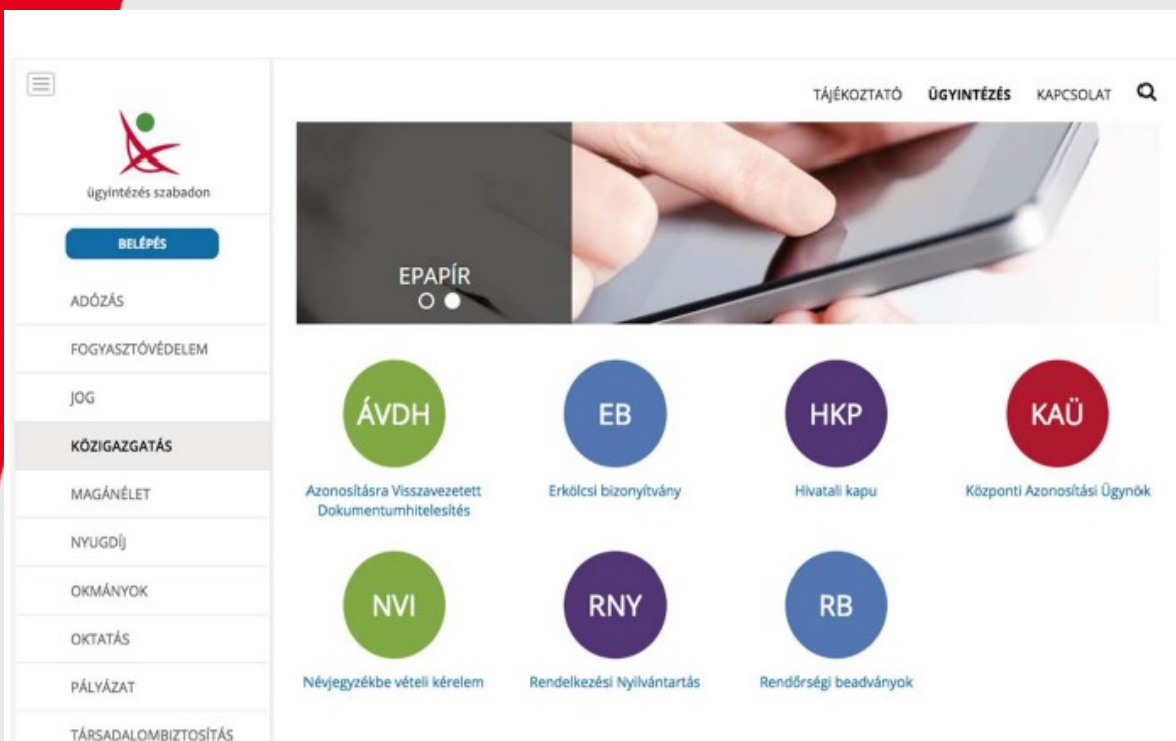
ügyintézés szabadon

BELÉPÉS

ADÓZÁS

FOGYASZTÓVÉDELEM

JOG

KÖZIGAZGATÁS

MAGÁNÉLET

NYUGDÍJ

OKMÁNYOK

OKTATÁS

PÁLYÁZAT

TÁRSADALOMBIZTOSÍTÁS

TÁJÉKOZTATÓ ÜGYINTÉZÉS KAPCSOLAT

EPAPÍR

ÁVDH
Azonosításra Visszavezetett Dokumentumhitelesítés

EB
Erkölcsi bizonyítvány

HKP
Hivatali kapu

KAÜ
Központi Azonosítási Ügynök

NVI
Névjegyzékbe vételi kérelem

RNY
Rendelkezési Nyilvántartás

RB
Rendőrségi beadványok